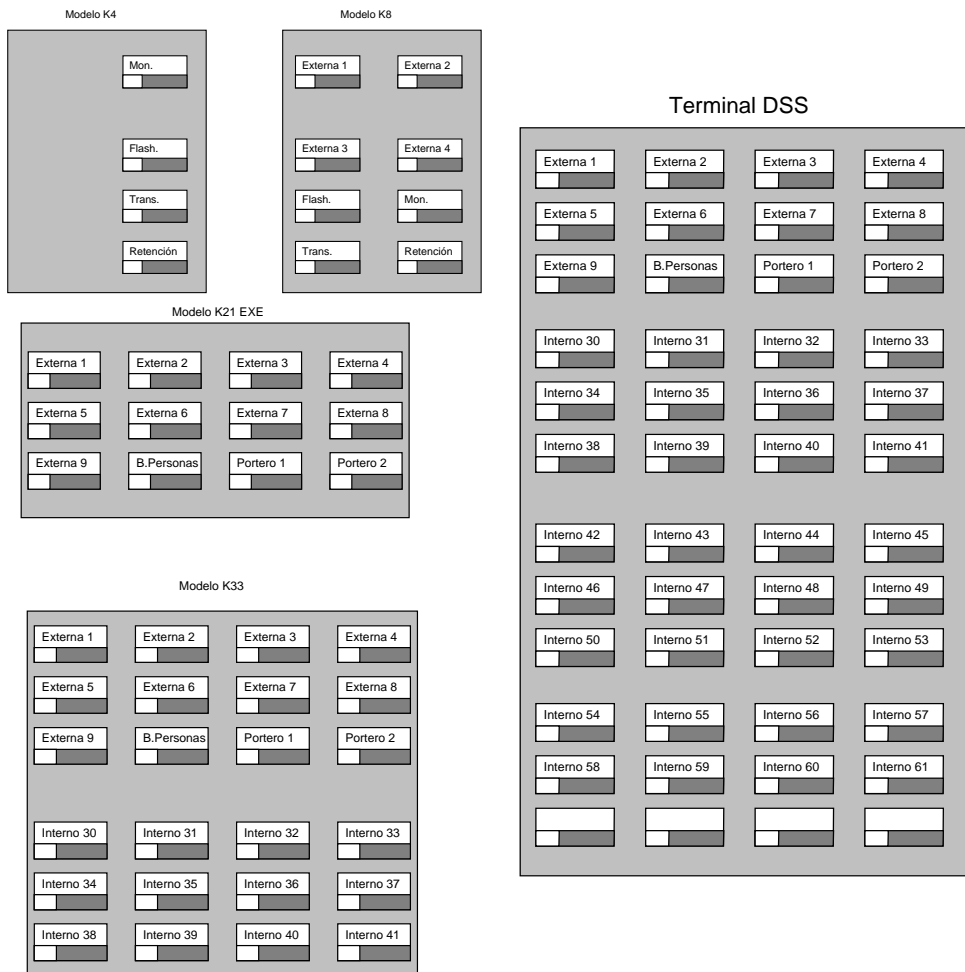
Modelo K4

Mon.

Flash.

Trans.

Retención

Modelo K8

Externa 1
Externa 2
Externa 3
Externa 4
Flash.
Mon.
Trans.
Retención

Modelo K21 EXE

Externa 1
Externa 2
Externa 3
Externa 4
Externa 5
Externa 6
Externa 7
Externa 8
Externa 9
B.Personas
Portero 1
Portero 2

Modelo K33

Externa 1
Externa 2
Externa 3
Externa 4
Externa 5
Externa 6
Externa 7
Externa 8
Externa 9
B.Personas
Portero 1
Portero 2
Interno 30
Interno 31
Interno 32
Interno 33
Interno 34
Interno 35
Interno 36
Interno 37
Interno 38
Interno 39
Interno 40
Interno 41

Terminal DSS

Externa 1
Externa 2
Externa 3
Externa 4
Externa 5
Externa 6
Externa 7
Externa 8
Externa 9
B.Personas
Portero 1
Portero 2
Interno 30
Interno 31
Interno 32
Interno 33
Interno 34
Interno 35
Interno 36
Interno 37
Interno 38
Interno 39
Interno 40
Interno 41
Interno 42
Interno 43
Interno 44
Interno 45
Interno 46
Interno 47
Interno 48
Interno 49
Interno 50
Interno 51
Interno 52
Interno 53
Interno 54
Interno 55
Interno 56
Interno 57
Interno 58
Interno 59
Interno 60
Interno 61